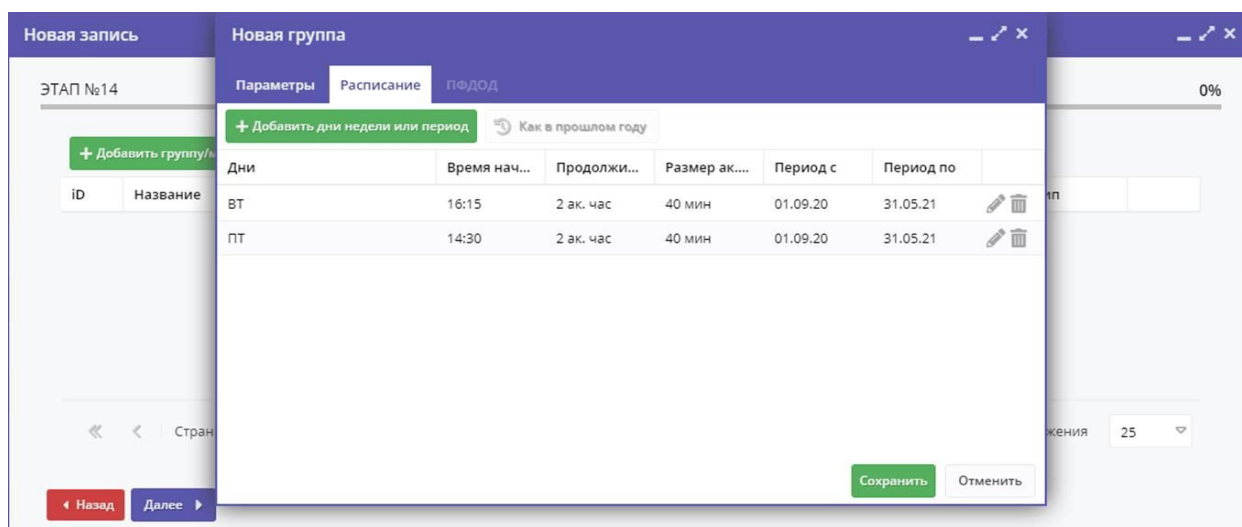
Новая запись

ЭТАП №14

0%

+ Добавить группу/

| iD | Название | | ип | |
|---|---|---|---|---|

Стран

жения 25

◂ Назад Далее ▸

Новая группа

Параметры Расписание ПФДОД

+ Добавить дни недели или период Как в прошлом году

| Дни | Время нач... | Продолжи... | Размер ак.... | Период с | Период по |
|---|---|---|---|---|---|
| ВТ | 16:15 | 2 ак. час | 40 мин | 01.09.20 | 31.05.21 |
| ПТ | 14:30 | 2 ак. час | 40 мин | 01.09.20 | 31.05.21 |

Сохранить Отменить